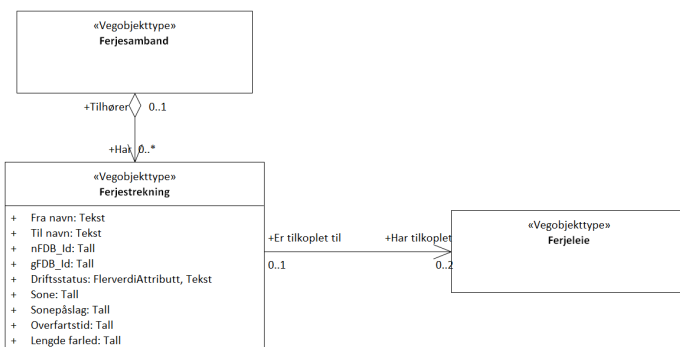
«Vegobjekttype»
Ferjesamband

+Tilhører 0..1

+Har 0..*

«Vegobjekttype»
Ferjestrekning

+ Fra navn: Tekst
+ Til navn: Tekst
+ nFDB_Id: Tall
+ gFDB_Id: Tall
+ Driftsstatus: FlerverdiAttributt, Tekst
+ Sone: Tall
+ Sonepåslag: Tall
+ Overfartstid: Tall
+ Lengde farled: Tall

+Er tilkoplet til
0..1

+Har tilkoplet
0..2

«Vegobjekttype»
Ferjeleie